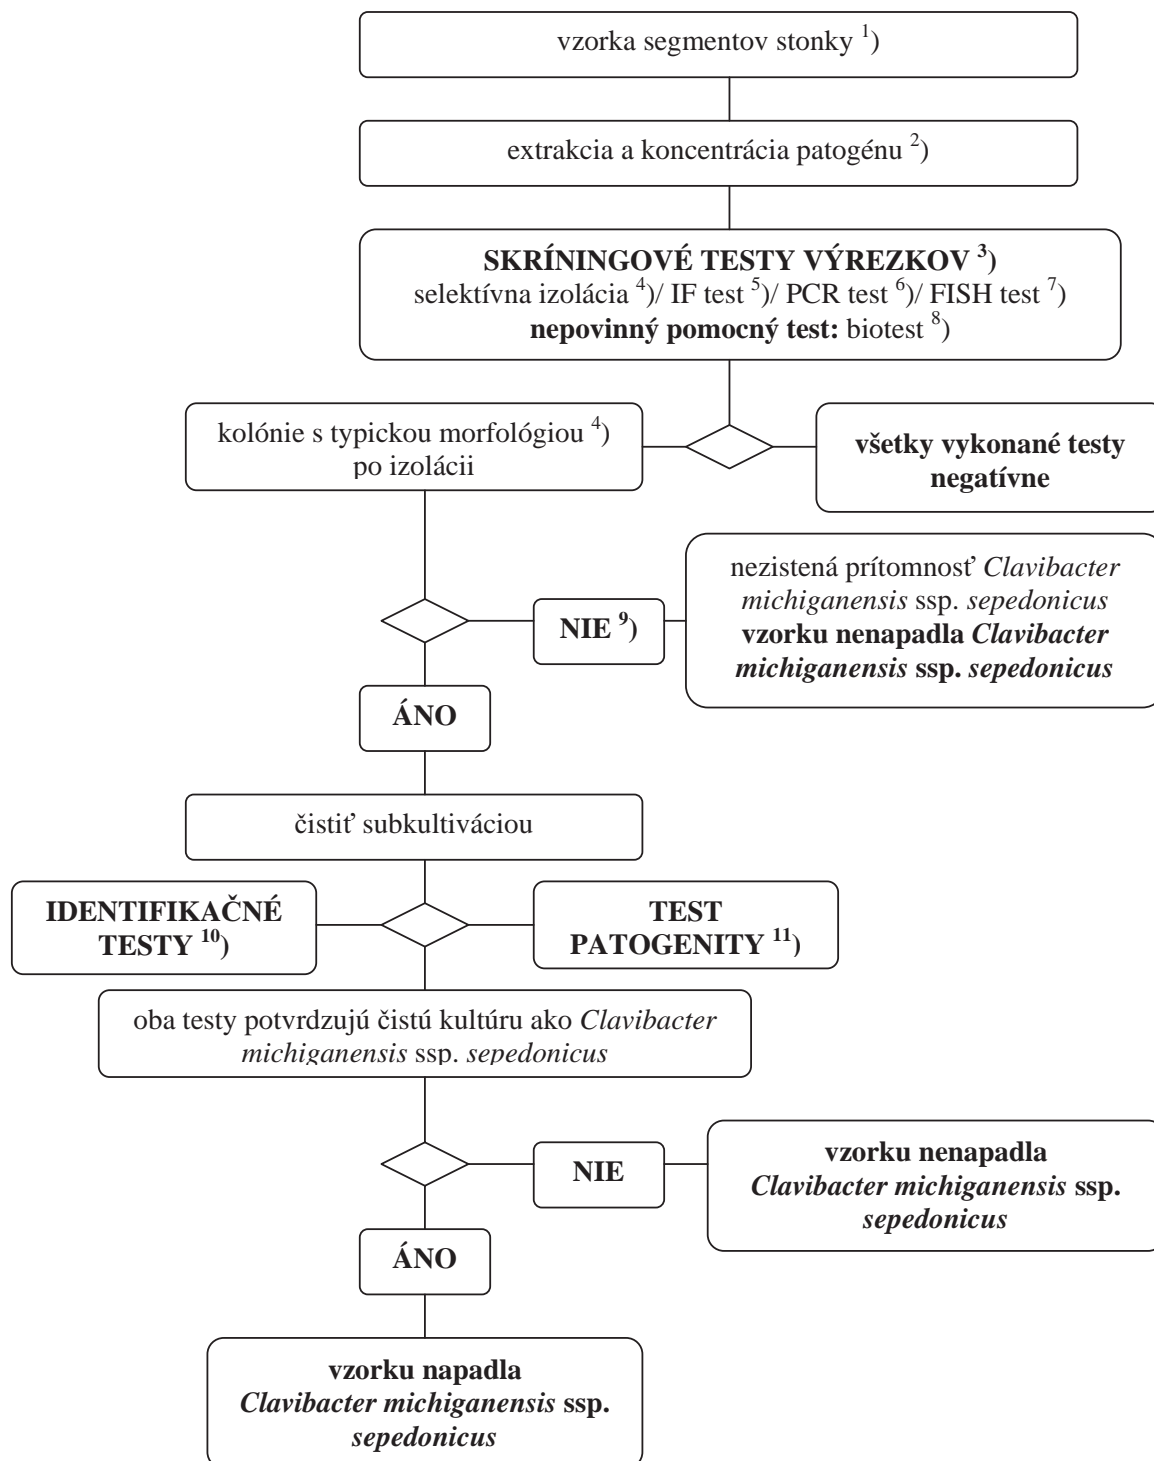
vzorka segmentov stonky $^{1}$)

extrakcia a koncentrácia patogénu $^{2}$)

**SKRÍNINGOVÉ TESTY VÝREZKOV $^{3}$)**
selektívna izolácia $^{4}$)/ IF test $^{5}$)/ PCR test $^{6}$)/ FISH test $^{7}$)
**nepovinný pomocný test:** biotest $^{8}$)

kolónie s typickou morfológiou $^{4}$) po izolácii

**všetky vykonané testy negatívne**

**NIE $^{9}$)**

nezistená prítomnosť *Clavibacter michiganensis* ssp. *sepedonicus*
**vzorku nenapadla *Clavibacter michiganensis* ssp. *sepedonicus***

**ÁNO**

čistiť subkultiváciou

**IDENTIFIKAČNÉ TESTY $^{10}$)**

**TEST PATOGENITY $^{11}$)**

oba testy potvrdzujú čistú kultúru ako *Clavibacter michiganensis* ssp. *sepedonicus*

**NIE**

**vzorku nenapadla *Clavibacter michiganensis* ssp. *sepedonicus***

**ÁNO**

**vzorku napadla *Clavibacter michiganensis* ssp. *sepedonicus***